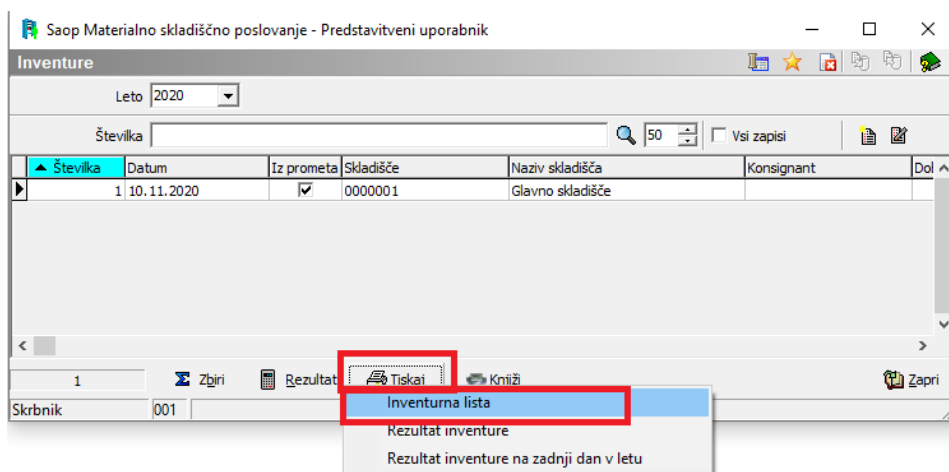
Saop Materialno skladiščno poslovanje - Predstavitveni uporabnik

Inventure

Leto 2020

Številka 50 Vsi zapisi

| Številka | Datum | Iz prometa | Skladišče | Naziv skladišča | Konsignant | Dol |
|---|---|---|---|---|---|---|
| 1 | 10.11.2020 | ☑ | 0000001 | Glavno skladišče | | |

1 Zbiri Rezultat Tiskaj Knjiži Zapri

Skrbnik 001

Inventurna lista
Rezultat inventure
Rezultat inventure na zadnji dan v letu